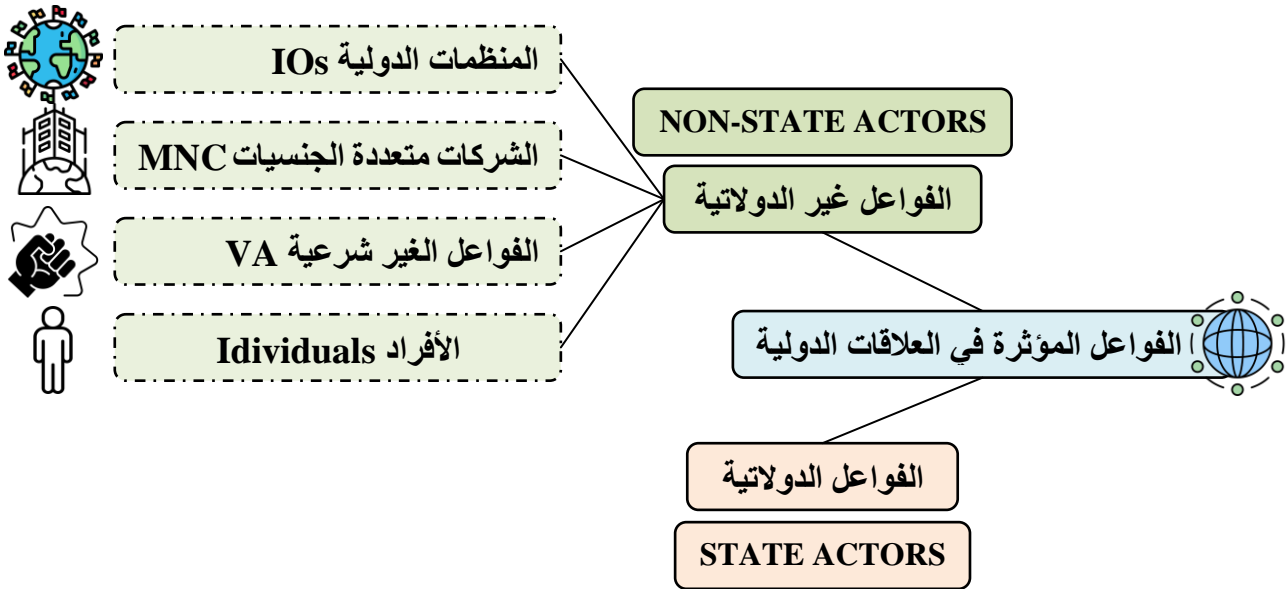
الفواعل المؤثرة في العلاقات الدولية

NON-STATE ACTORS

الفواعل غير الدولاتية

المنظمات الدولية IOs

الشركات متعددة الجنسيات MNC

الفواعل الغير شرعية VA

الأفراد Idividuals

الفواعل الدولاتية

STATE ACTORS